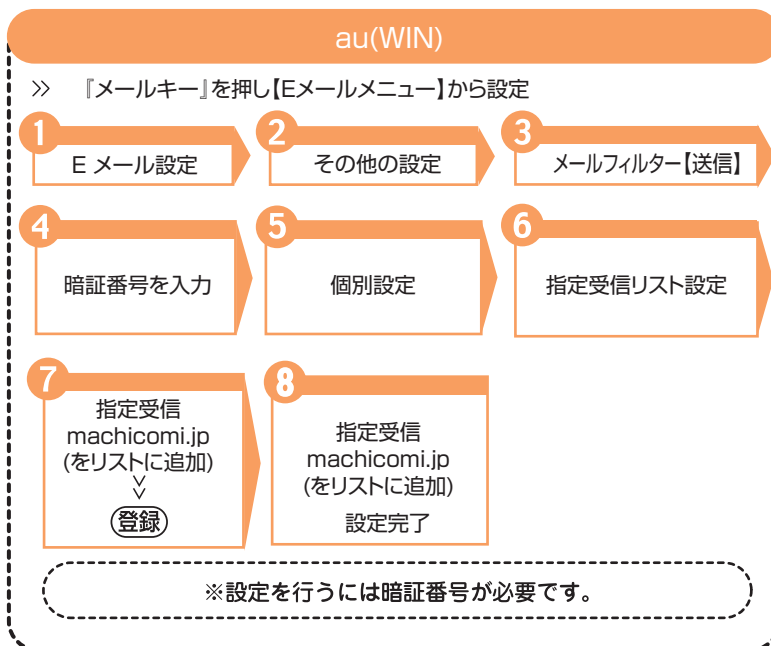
au(WIN)

≫ 『メールキー』を押し【Eメールメニュー】から設定

1
E メール設定

2
その他の設定

3
メールフィルター【送信】

4
暗証番号を入力

5
個別設定

6
指定受信リスト設定

7
指定受信
machicomi.jp
(をリストに追加)
∨
登録

8
指定受信
machicomi.jp
(をリストに追加)
設定完了

※設定を行うには暗証番号が必要です。